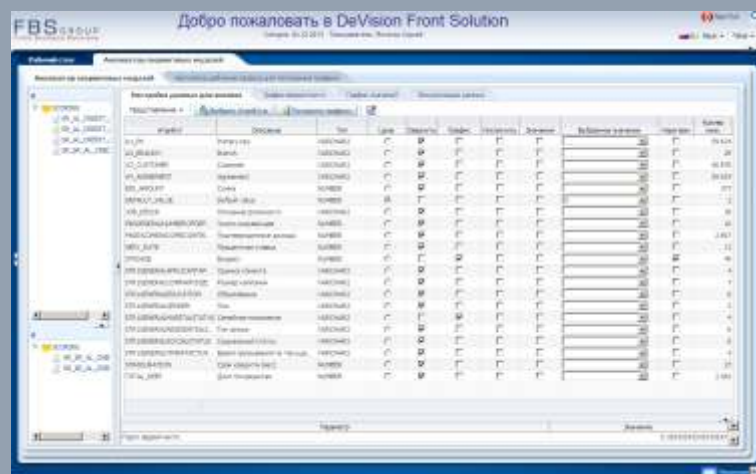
FBS GROUP

Добро пожаловать в DeVision Front Solution

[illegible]

Рабочий стол

Анализ по скоринговым моделям

Анализ по скоринговым моделям

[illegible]

Настройки данных для анализа

Представление

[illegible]

| Атрибут | Описание | Тип | Цель | Видимость | График | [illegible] | Значение | Выбранные значения | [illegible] | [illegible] |
|---|---|---|---|---|---|---|---|---|---|---|
| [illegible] | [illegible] | VARCHAR2 | | | | | | | | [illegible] |
| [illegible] | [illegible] | VARCHAR2 | | | | | | | | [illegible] |
| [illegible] | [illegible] | VARCHAR2 | | | | | | | | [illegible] |
| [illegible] | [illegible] | NUMBER | | | | | | | | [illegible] |
| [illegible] | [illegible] | NUMBER | | | | | | | | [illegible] |

Параметр

Значение

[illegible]